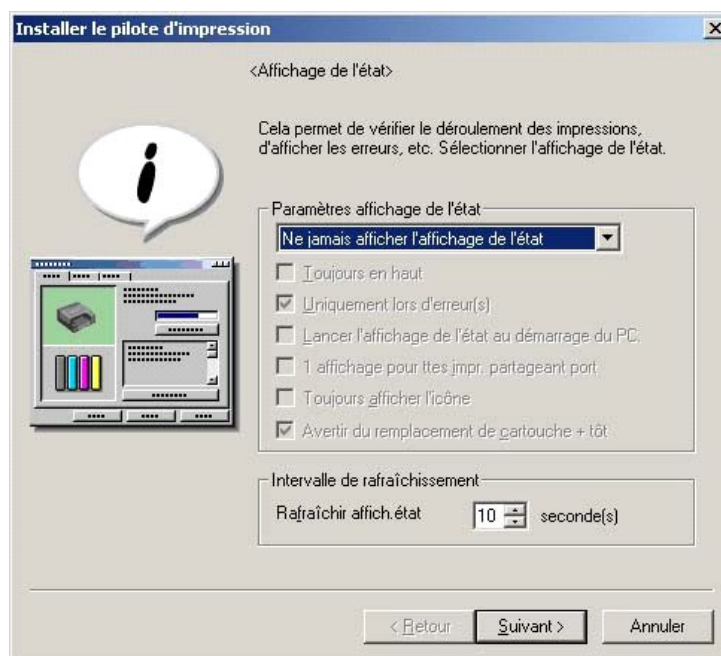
Installer le pilote d'impression

<Affichage de l'état>

Cela permet de vérifier le déroulement des impressions, d'afficher les erreurs, etc. Sélectionner l'affichage de l'état.

Paramètres affichage de l'état

Ne jamais afficher l'affichage de l'état

Toujours en haut

Uniquement lors d'erreur(s)

Lancer l'affichage de l'état au démarrage du PC.

1 affichage pour ttes impr. partageant port

Toujours afficher l'icône

Avertir du remplacement de cartouche + tôt

Intervalle de rafraîchissement

Rafraîchir affich.état 10 seconde(s)

< Retour Suivant > Annuler